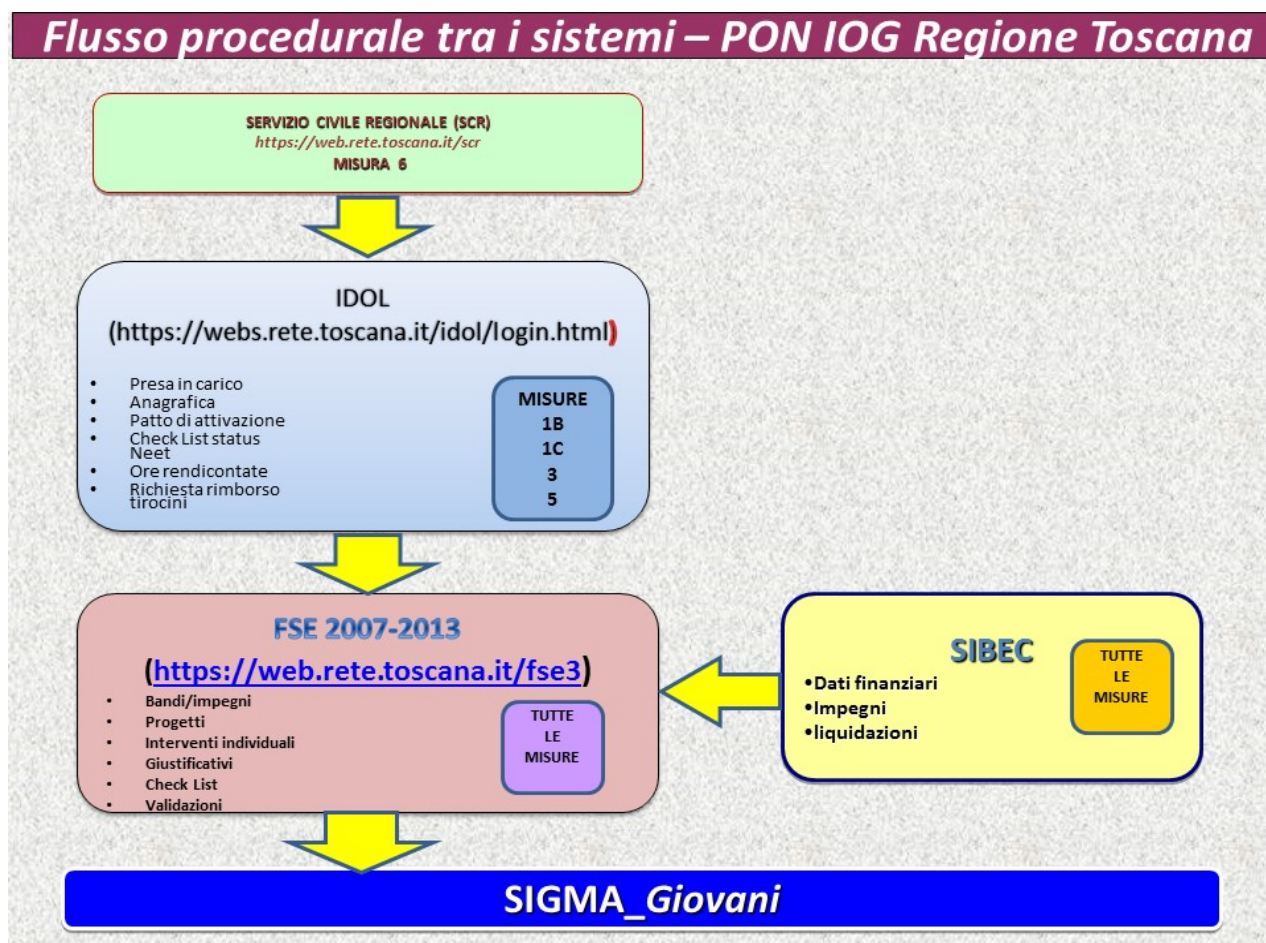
Flusso procedurale tra i sistemi – PON IOG Regione Toscana

SERVIZIO CIVILE REGIONALE (SCR)
https://web.rete.toscana.it/scr
MISURA 6

IDOL
(https://webs.rete.toscana.it/idol/login.html)

- Presa in carico
- Anagrafica
- Patto di attivazione
- Check List status Neet
- Ore rendicontate
- Richiesta rimborso tirocini

MISURE
1B
1C
3
5

FSE 2007-2013
(https://web.rete.toscana.it/fse3)

- Bandi/impegni
- Progetti
- Interventi individuali
- Giustificativi
- Check List
- Validazioni

TUTTE LE MISURE

SIBEC
•Dati finanziari
•Impegni
•liquidazioni

TUTTE LE MISURE

SIGMA_Giovani